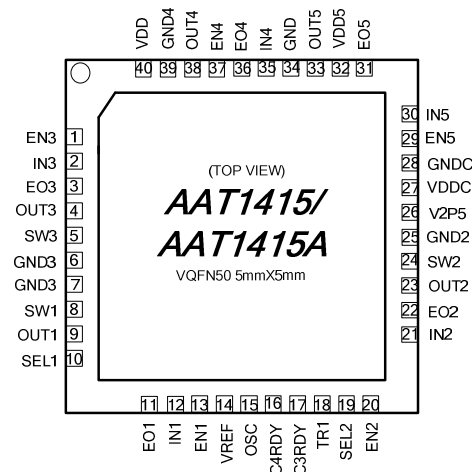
VDD GND4 OUT4 EN4 EO4 IN4 GND OUT5 VDD5 EO5
40 39 38 37 36 35 34 33 32 31

EN3 1
IN3 2
EO3 3
OUT3 4
SW3 5
GND3 6
GND3 7
SW1 8
OUT1 9
SEL1 10

30 IN5
29 EN5
28 GNDC
27 VDDC
26 V2P5
25 GND2
24 SW2
23 OUT2
22 EO2
21 IN2

(TOP VIEW)
AAT1415/
AAT1415A
VQFN50 5mmX5mm

11 12 13 14 15 16 17 18 19 20
EO1 IN1 EN1 VREF OSC C4RDY C3RDY TR1 SEL2 EN2